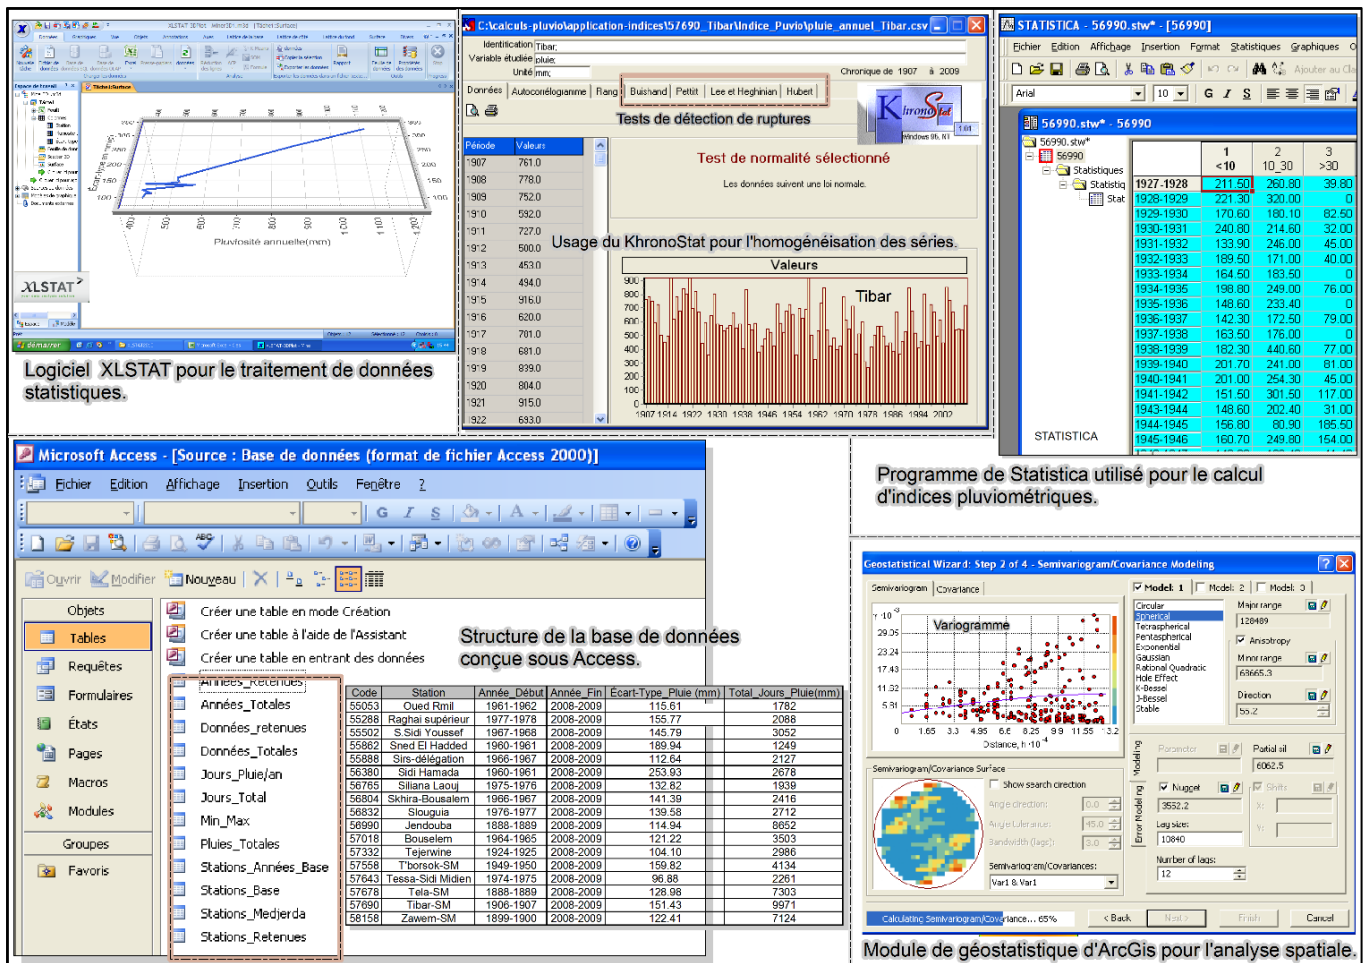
XLSTAT

Pluviosité annuelle(mm)

Logiciel XLSTAT pour le traitement de données statistiques.

C:\calculs-pluvio\application-indices\57690_Tibar\Indice_Puvio\pluie_annuel_Tibar.csv

Identification Tibar;
Variable étudiée pluie;
Unité mm;
Chronique de 1907 à 2009

Données | Autocorrélogramme | Rang | Buishand | Pettit | Lee et Heghinian | Hubert

Tests de détection de ruptures

| Période | Valeurs |
|---|---|
| 1907 | 761.0 |
| 1908 | 778.0 |
| 1909 | 752.0 |
| 1910 | 592.0 |
| 1911 | 727.0 |
| 1912 | 500.0 |
| 1913 | 453.0 |
| 1914 | 494.0 |
| 1915 | 916.0 |
| 1916 | 620.0 |
| 1917 | 701.0 |
| 1918 | 681.0 |
| 1919 | 839.0 |
| 1920 | 804.0 |
| 1921 | 915.0 |
| 1922 | 693.0 |

Test de normalité sélectionné
Les données suivent une loi normale.

Usage du KhronoStat pour l'homogénéisation des séries.

Valeurs
Tibar

STATISTICA - 56990.stw* - [56990]
Fichier Edition Affichage Insertion Format Statistiques Graphiques
Arial 10
56990.stw* - 56990

| | 1 <10 | 2 10_30 | 3 >30 |
|---|---|---|---|
| 1927-1928 | 211.50 | 260.80 | 39.80 |
| 1928-1929 | 221.30 | 320.00 | 0 |
| 1929-1930 | 170.60 | 180.10 | 82.50 |
| 1930-1931 | 240.80 | 214.60 | 32.00 |
| 1931-1932 | 133.90 | 246.00 | 45.00 |
| 1932-1933 | 189.50 | 171.00 | 40.00 |
| 1933-1934 | 164.50 | 183.50 | 0 |
| 1934-1935 | 198.80 | 249.00 | 76.00 |
| 1935-1936 | 148.60 | 233.40 | 0 |
| 1936-1937 | 142.30 | 172.50 | 79.00 |
| 1937-1938 | 163.50 | 176.00 | 0 |
| 1938-1939 | 182.30 | 440.60 | 77.00 |
| 1939-1940 | 201.70 | 241.00 | 81.00 |
| 1940-1941 | 201.00 | 254.30 | 45.00 |
| 1941-1942 | 151.50 | 301.50 | 117.00 |
| 1943-1944 | 148.60 | 202.40 | 31.00 |
| 1944-1945 | 156.80 | 80.90 | 185.50 |
| 1945-1946 | 160.70 | 249.80 | 154.00 |

STATISTICA

Programme de Statistica utilisé pour le calcul d'indices pluviométriques.

Microsoft Access - [Source : Base de données (format de fichier Access 2000)]
Fichier Edition Affichage Insertion Outils Fenêtre ?
Ouvrir Modifier Nouveau
Objets
Tables
Requêtes
Formulaires
États
Pages
Macros
Modules
Groupes
Favoris

Créer une table en mode Création
Créer une table à l'aide de l'Assistant
Créer une table en entrant des données
Années_Retenues
Années_Totales
Données_retenues
Données_Totales
Jours_Pluie/an
Jours_Total
Min_Max
Pluies_Totales
Stations_Années_Base
Stations_Base
Stations_Medjerda
Stations_Retenues

Structure de la base de données conçue sous Access.

| Code | Station | Année_Début | Année_Fin | Ecart-Type_Pluie (mm) | Total_Jours_Pluie(mm) |
|---|---|---|---|---|---|
| 55053 | Oued Rmil | 1961-1962 | 2008-2009 | 115.61 | 1782 |
| 55288 | Raghai supérieur | 1977-1978 | 2008-2009 | 155.77 | 2088 |
| 55502 | S.Sidi Youssef | 1967-1968 | 2008-2009 | 145.79 | 3052 |
| 55862 | Sned El Hadded | 1960-1961 | 2008-2009 | 189.94 | 1249 |
| 55888 | Sirs-délégation | 1966-1967 | 2008-2009 | 112.64 | 2127 |
| 56380 | Sidi Hamada | 1960-1961 | 2008-2009 | 253.93 | 2678 |
| 56765 | Siliana Laouj | 1975-1976 | 2008-2009 | 132.82 | 1939 |
| 56804 | Skhira-Bousalem | 1966-1967 | 2008-2009 | 141.39 | 2416 |
| 56832 | Slouguia | 1976-1977 | 2008-2009 | 139.58 | 2712 |
| 56990 | Jendouba | 1888-1889 | 2008-2009 | 114.94 | 8652 |
| 57018 | Bouselem | 1964-1965 | 2008-2009 | 121.22 | 3503 |
| 57332 | Tejerwine | 1924-1925 | 2008-2009 | 104.10 | 2986 |
| 57558 | T'borsok-SM | 1949-1950 | 2008-2009 | 159.82 | 4134 |
| 57643 | Tessa-Sidi Midien | 1974-1975 | 2008-2009 | 96.88 | 2261 |
| 57678 | Tela-SM | 1888-1889 | 2008-2009 | 128.98 | 7303 |
| 57690 | Tibar-SM | 1906-1907 | 2008-2009 | 151.43 | 9971 |
| 58158 | Zawem-SM | 1899-1900 | 2008-2009 | 122.41 | 7124 |

Geostatistical Wizard: Step 2 of 4 - Semivariogram/Covariance Modeling
Semivariogram | Covariance
Variogramme
Distance, h
Model: 1 Model: 2 Model: 3
Circular
Spherical
Tetraspherical
Pentaspherical
Exponential
Gaussian
Rational Quadratic
Hole Effect
K-Bessel
J-Bessel
Stable
Major range 128489
Anisotropy
Minor range 63665.3
Direction 55.2
Partial sill 6062.5
Nugget 3552.2
Lag size: 10840
Number of lags: 12
Semivariogram/Covariance Surface
Show search direction
Angle direction
Angle tolerance
Bandwidth (lags)
Semivariogram/Covariances:
Var1 & Var1
Calculating Semivariogram/Covariance... 65%
< Back Next > Finish Cancel

Module de géostatistique d'ArcGis pour l'analyse spatiale.